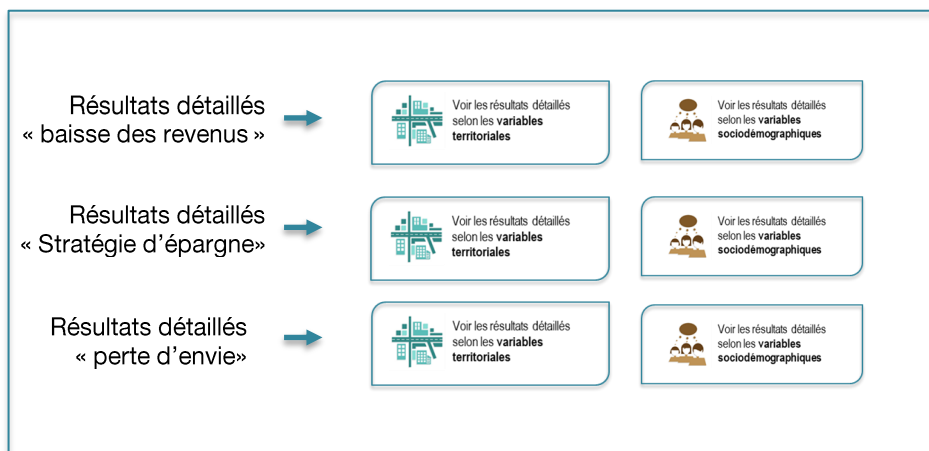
Résultats détaillés « baisse des revenus »

Voir les résultats détaillés selon les variables territoriales

Voir les résultats détaillés selon les variables sociodémographiques

Résultats détaillés « Stratégie d'épargne»

Voir les résultats détaillés selon les variables territoriales

Voir les résultats détaillés selon les variables sociodémographiques

Résultats détaillés « perte d'envie»

Voir les résultats détaillés selon les variables territoriales

Voir les résultats détaillés selon les variables sociodémographiques